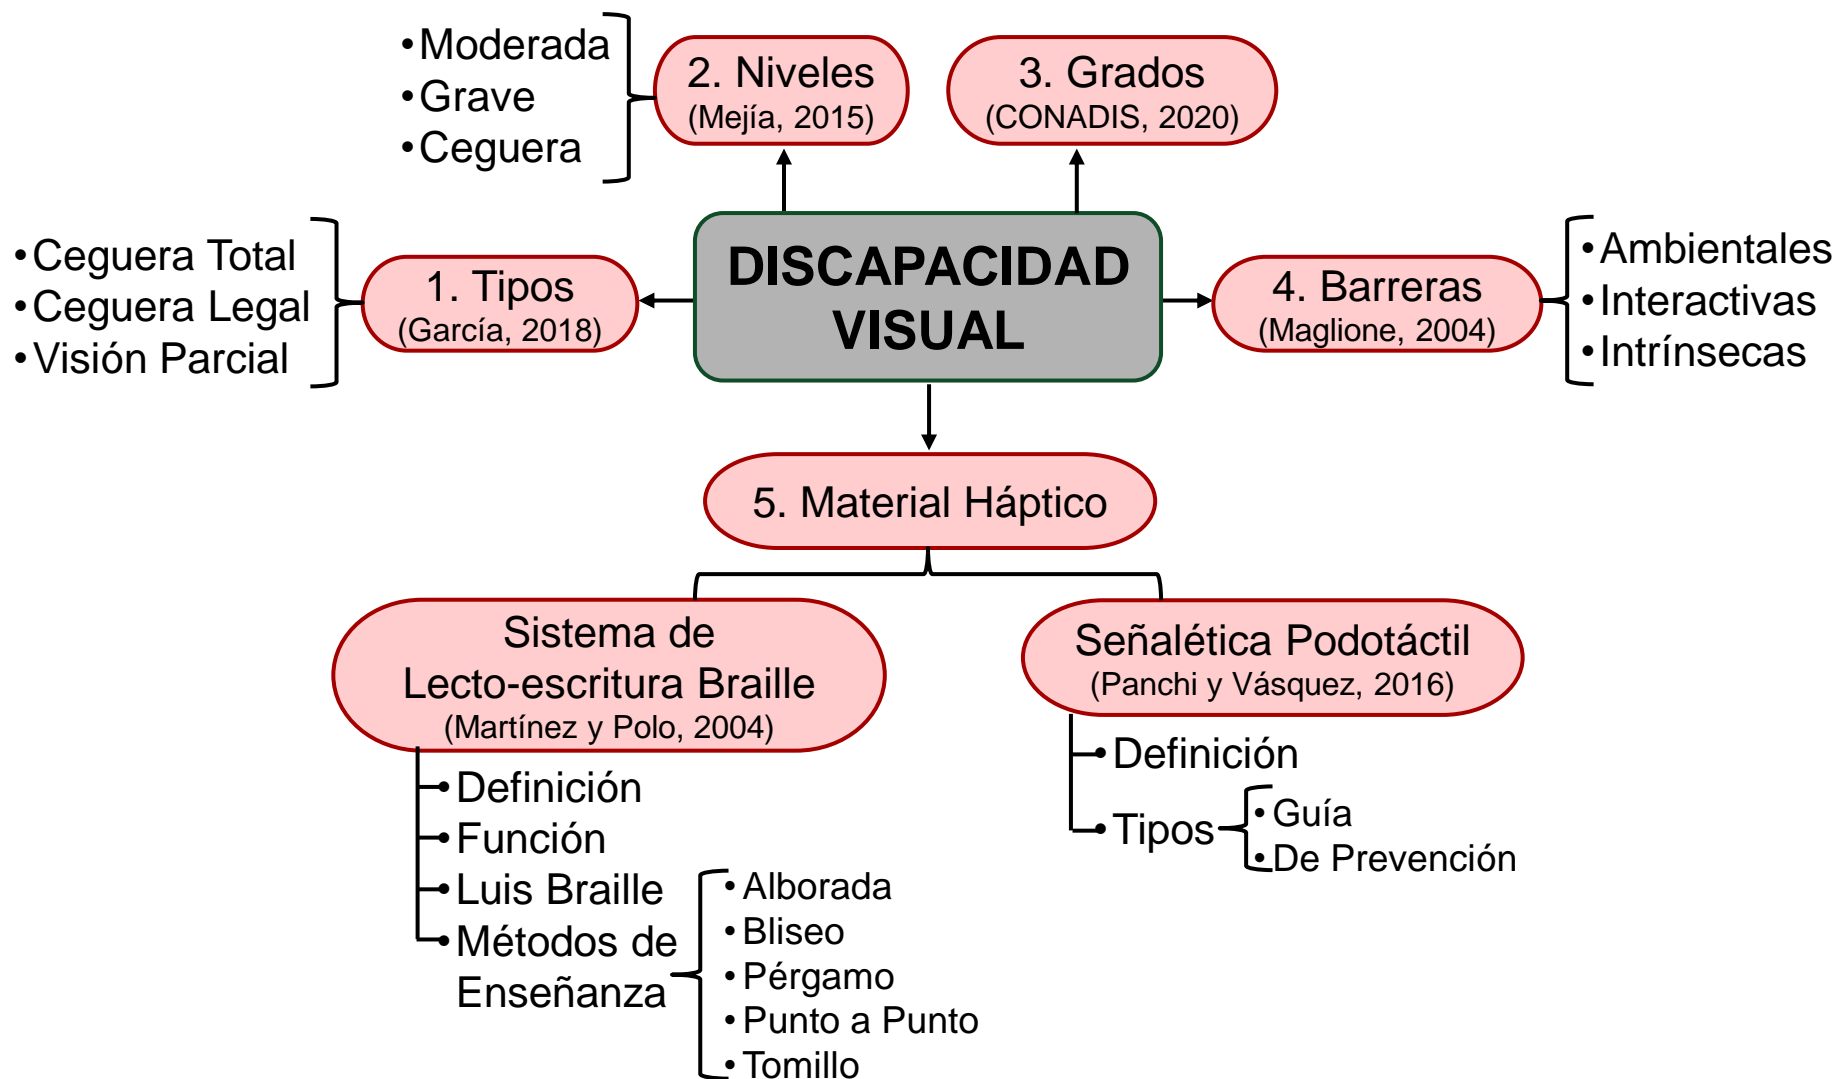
• Moderada
• Grave
• Ceguera

2. Niveles
(Mejía, 2015)

3. Grados
(CONADIS, 2020)

• Ceguera Total
• Ceguera Legal
• Visión Parcial

1. Tipos
(García, 2018)

DISCAPACIDAD VISUAL

4. Barreras
(Maglione, 2004)

• Ambientales
• Interactivas
• Intrínsecas

5. Material Háptico

Sistema de Lecto-escritura Braille
(Martínez y Polo, 2004)

• Definición
• Función
• Luis Braille
• Métodos de Enseñanza

• Alborada
• Bliseo
• Pérgamo
• Punto a Punto
• Tomillo

Señalética Podotáctil
(Panchi y Vásquez, 2016)

• Definición
• Tipos

• Guía
• De Prevención